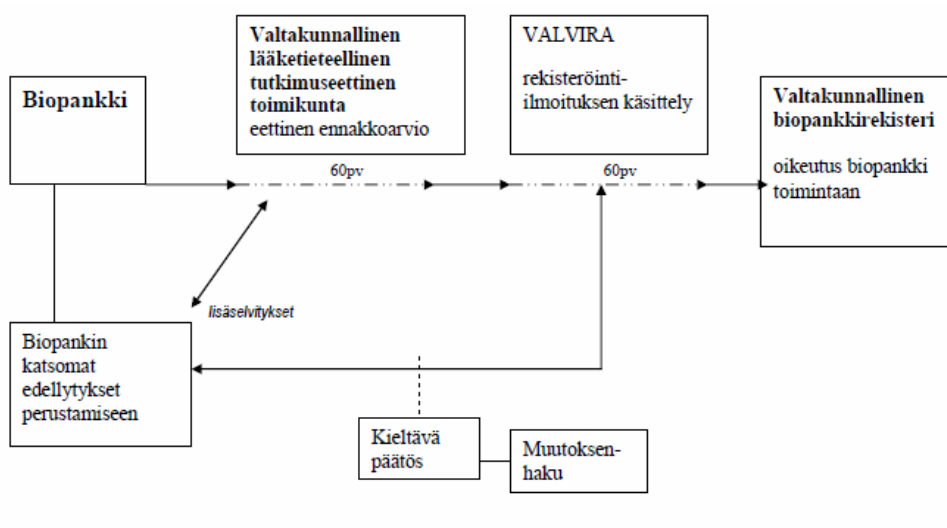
Biopankki

Valtakunnallinen lääketieteellinen tutkimuseettinen toimikunta
eettinen ennakkoarvio

VALVIRA
rekisteröinti-ilmoituksen käsittely

Valtakunnallinen biopankkirekisteri
oikeutus biopankki toimintaan

60pv

60pv

lisäselvitykset

Biopankin katsomat edellytykset perustamiseen

Kieltävä päätös

Muutoksenhaku